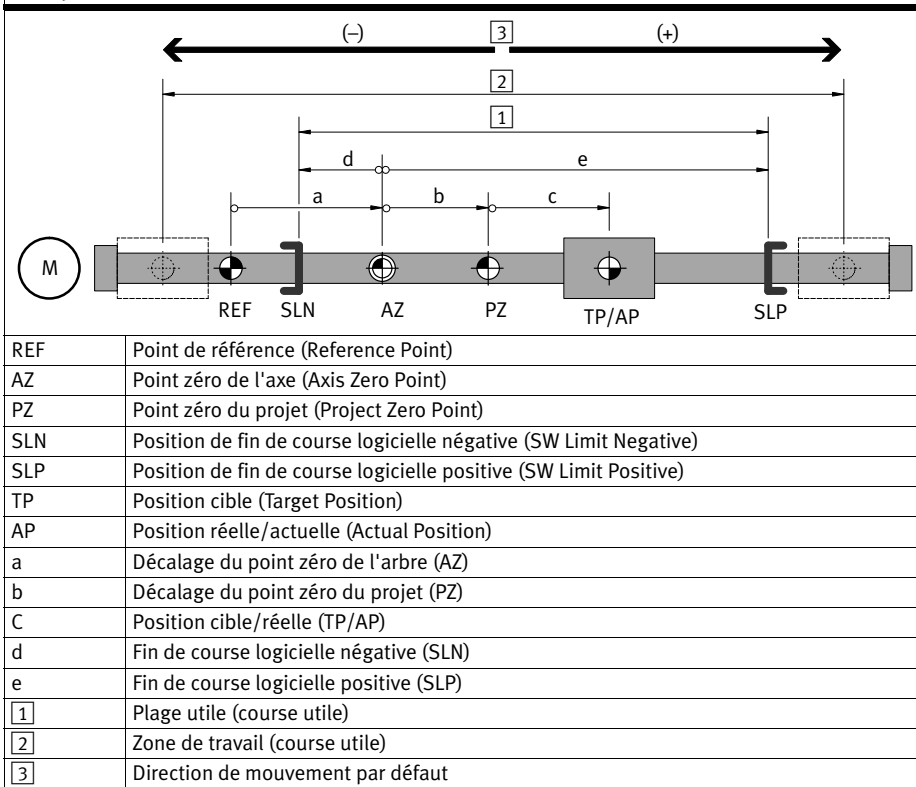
(–) 3 (+)

2

1

d e

a b c

M

REF SLN AZ PZ TP/AP SLP

| | |
|---|---|
| REF | Point de référence (Reference Point) |
| AZ | Point zéro de l'axe (Axis Zero Point) |
| PZ | Point zéro du projet (Project Zero Point) |
| SLN | Position de fin de course logicielle négative (SW Limit Negative) |
| SLP | Position de fin de course logicielle positive (SW Limit Positive) |
| TP | Position cible (Target Position) |
| AP | Position réelle/actuelle (Actual Position) |
| a | Décalage du point zéro de l'arbre (AZ) |
| b | Décalage du point zéro du projet (PZ) |
| C | Position cible/réelle (TP/AP) |
| d | Fin de course logicielle négative (SLN) |
| e | Fin de course logicielle positive (SLP) |
| 1 | Plage utile (course utile) |
| 2 | Zone de travail (course utile) |
| 3 | Direction de mouvement par défaut |